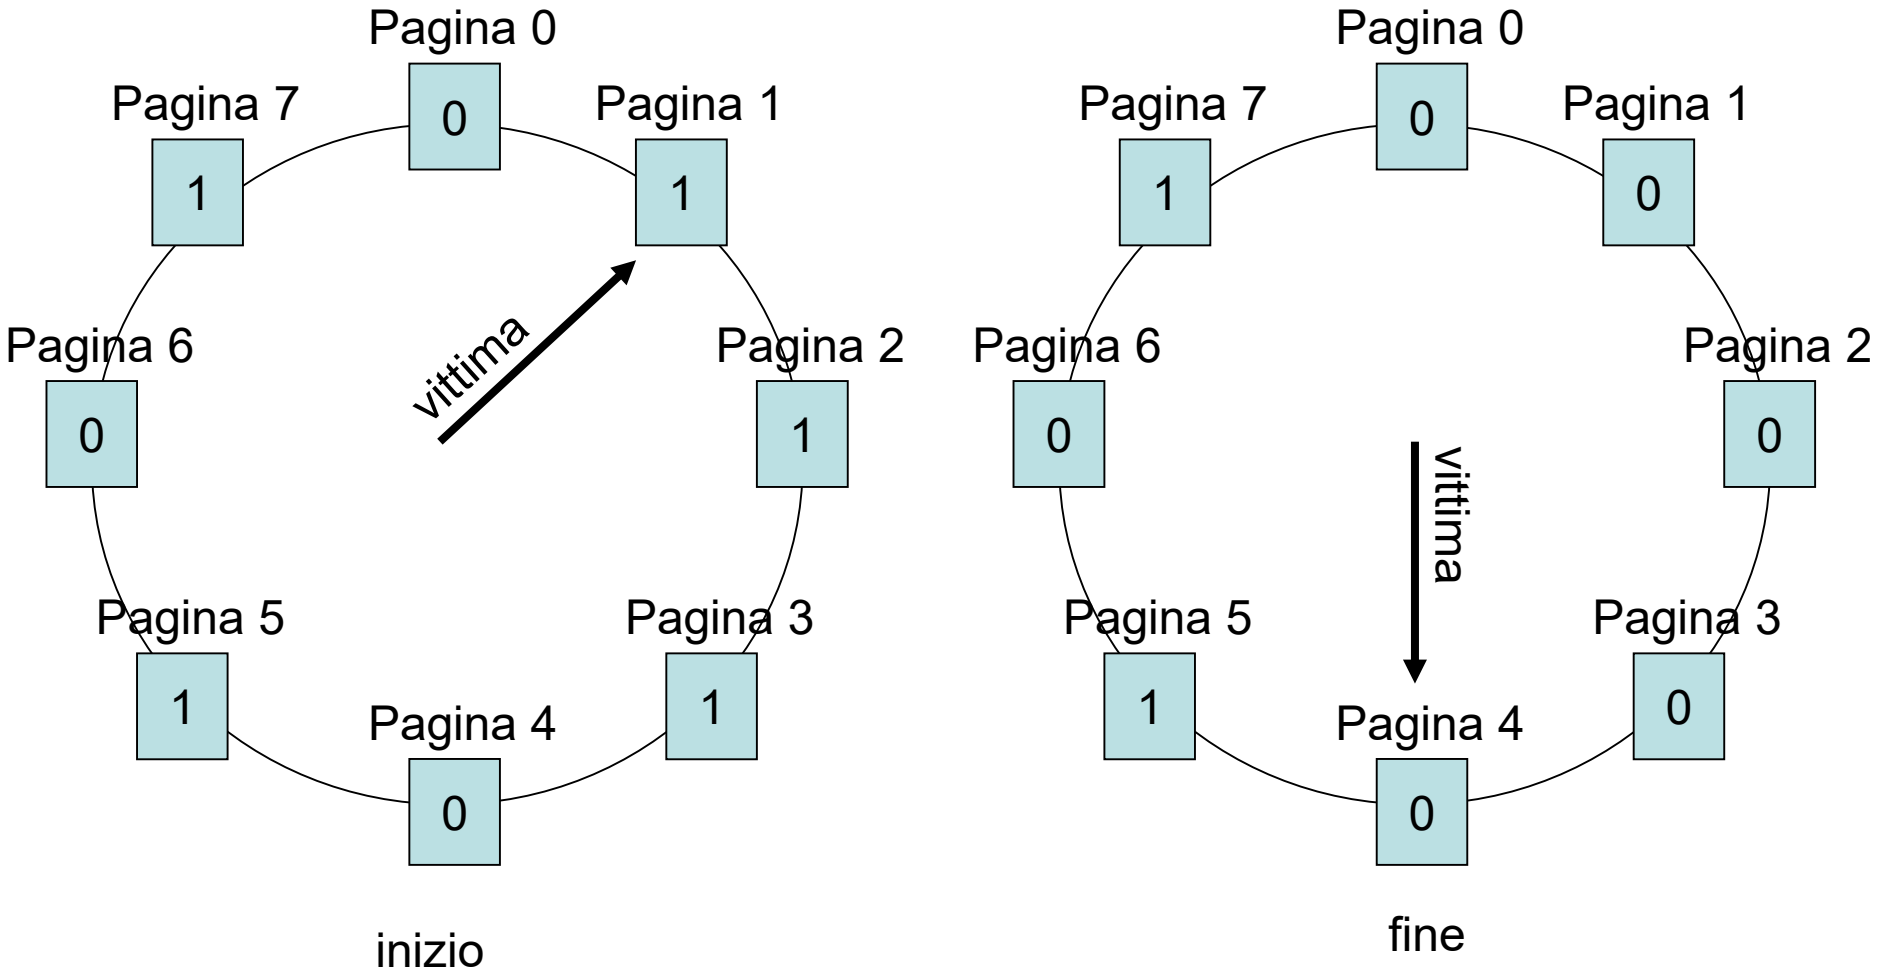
Pagina 0
0
Pagina 7
1
Pagina 1
1
Pagina 6
0
vittima
Pagina 2
1
Pagina 5
1
Pagina 3
1
Pagina 4
0
inizio

Pagina 0
0
Pagina 7
1
Pagina 1
0
Pagina 6
0
vittima
Pagina 2
0
Pagina 5
1
Pagina 3
0
Pagina 4
0
fine